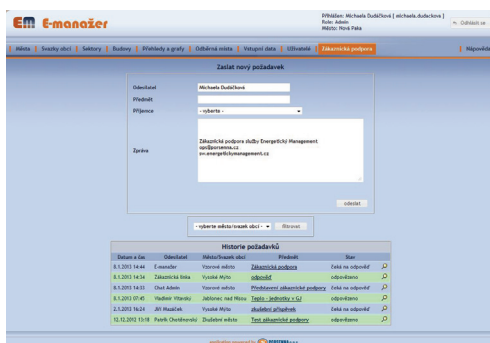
Em E-manažer

Přihlášen: Michaela Dudíčková [ michaela.dudickova ]
Role: Admin
Město: Nová Paka

Odhlásit se

Města | Svazky obcí | Sektory | Budovy | Přehledy a grafy | Odběrná místa | Vstupní data | Uživatelé | Zákaznická podpora | Nápověda

Zaslat nový požadavek

Odesílatel: Michaela Dudíčková
Předmět:
Příjemce: -- vyberte --
Zpráva:

Zákaznická podpora služby Energetický Management
opc@porsenna.cz
ov.energetickymanagement.cz

odeslat

-- vyberte město/svazek obcí -- | filtrovat

Historie požadavků

| Datum a čas | Odesílatel | Město/Svazek obcí | Předmět | Stav |
|---|---|---|---|---|
| 8.1.2013 14:44 | E-manažer | Vzorové město | Zákaznická podpora | čeká na odpověď |
| 8.1.2013 14:34 | Zákaznická linka | Vysoké Mýto | odpověď | čeká na odpověď |
| 8.1.2013 14:33 | Chuť Admin | Vzorové město | Připomínka zákaznické podpory | čeká na odpověď |
| 8.1.2013 07:45 | Vladimír Vitovský | Jablonec nad Nisou | Teplo - jednotky v GJ | odpovězeno |
| 2.1.2013 16:24 | Jiří Musálek | Vysoké Mýto | zkušební příspěvek | čeká na odpověď |
| 12.12.2012 13:18 | Patrik Chválkovský | Zkušební město | Test zákaznické podpory | odpovězeno |

PORSENNA